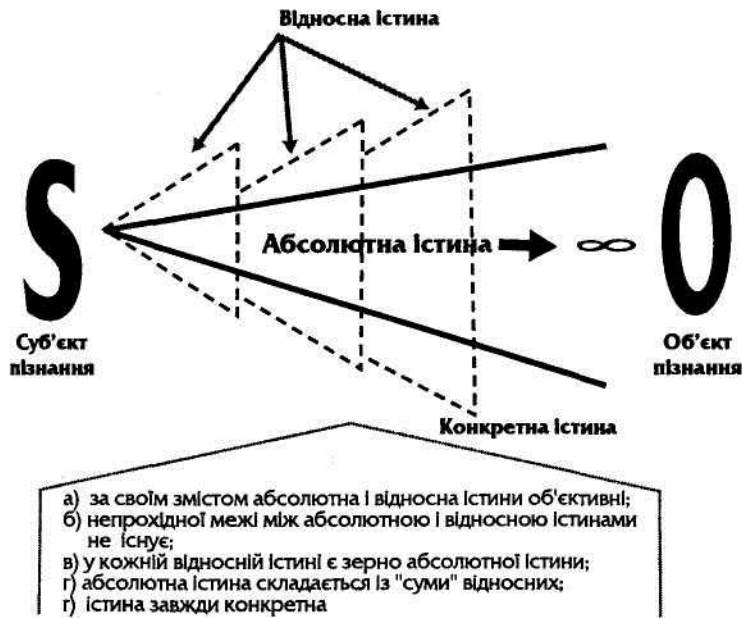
Відносна істина

S

Абсолютна істина $\infty$

O

Суб'єкт пізнання

Об'єкт пізнання

Конкретна істина

а) за своїм змістом абсолютна і відносна істини об'єктивні;
б) непрохідної межі між абсолютною і відносною істинами не існує;
в) у кожній відносній істині є зерно абсолютної істини;
г) абсолютна істина складається із "суми" відносних;
ґ) істина завжди конкретна